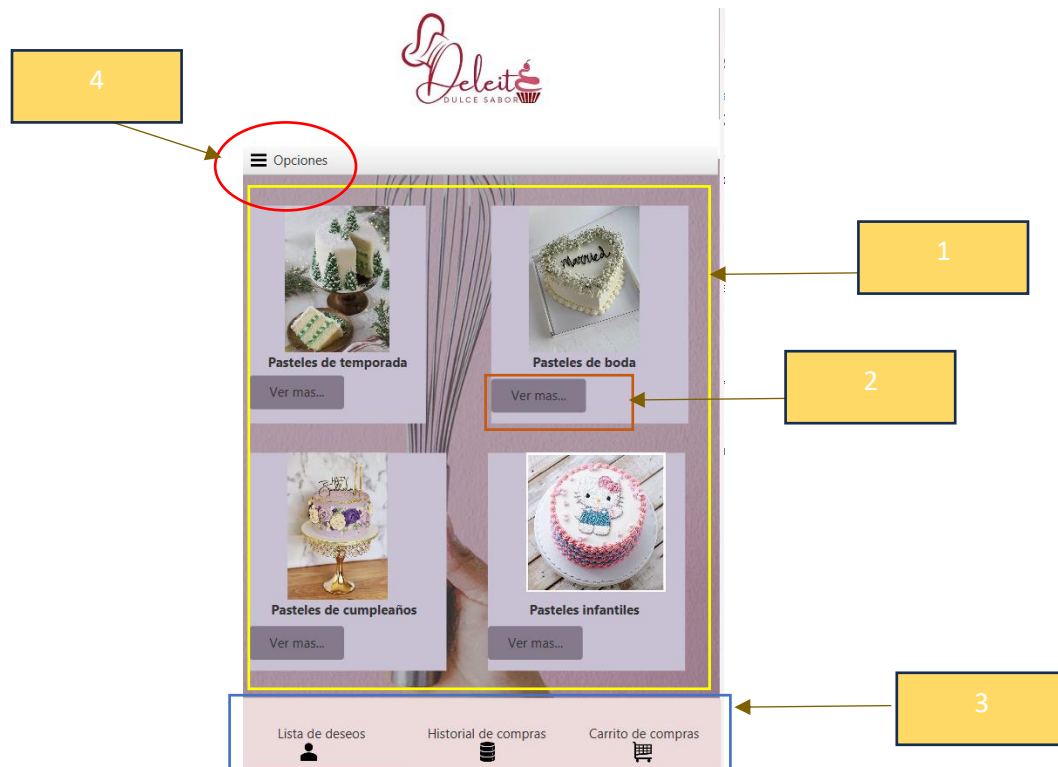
Deleite
DULCE SABOR

4

Opciones

1

Married

Pasteles de temporada

Ver mas...

Pasteles de boda

Ver mas...

2

Pasteles de cumpleaños

Ver mas...

Pasteles infantiles

Ver mas...

3

Lista de deseos

Historial de compras

Carrito de compras